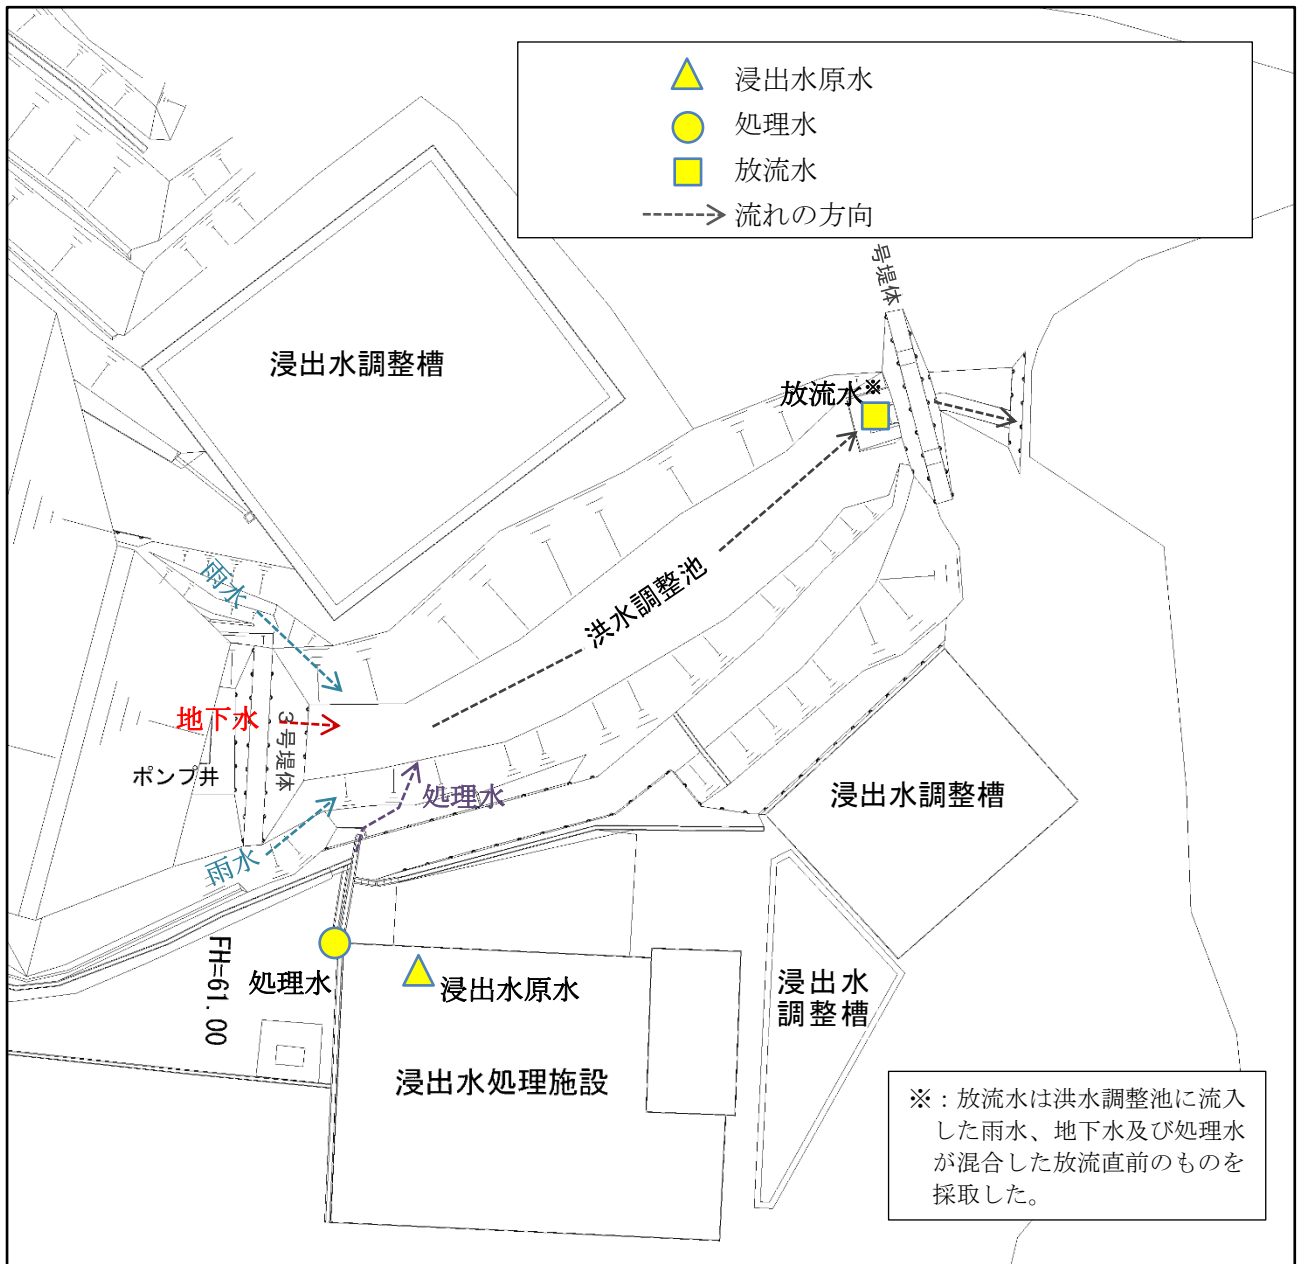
浸出水原水
処理水
放流水
流れの方向

号堤体

浸出水調整槽

放流水※

雨水

洪水調整池

地下水

3号堤体

ポンプ井

処理水

雨水

浸出水調整槽

FH=61.00

処理水

浸出水原水

浸出水調整槽

浸出水処理施設

※：放流水は洪水調整池に流入した雨水、地下水及び処理水が混合した放流直前のものを採取した。